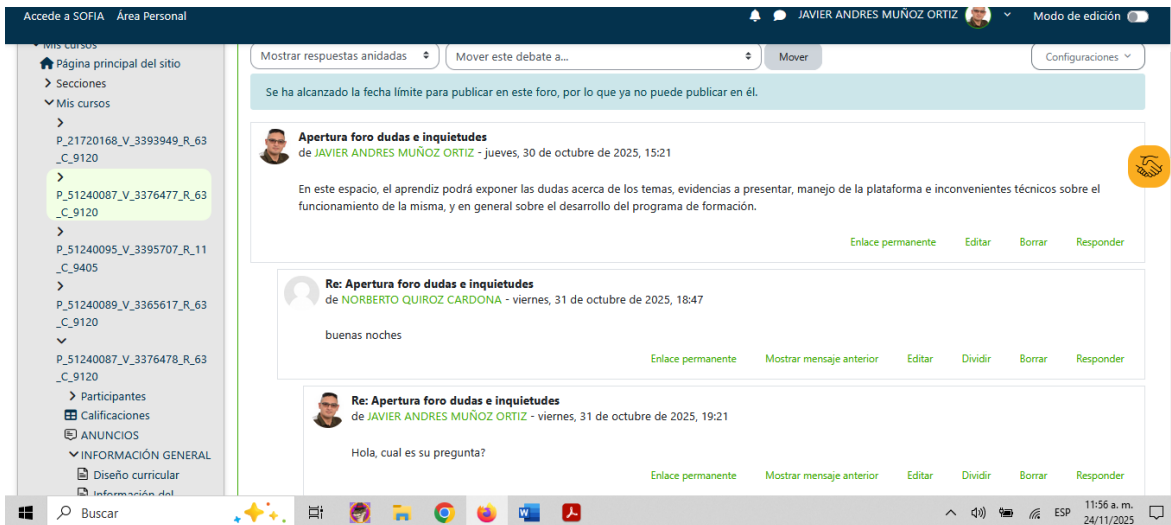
Accede a SOFIA Área Personal
JAVIER ANDRES MUÑOZ ORTIZ
Modo de edición

Mis cursos
Página principal del sitio
Secciones
Mis cursos
P_21720168_V_3393949_R_63_C_9120
P_51240087_V_3376477_R_63_C_9120
P_51240095_V_3395707_R_11_C_9405
P_51240089_V_3365617_R_63_C_9120
P_51240087_V_3376478_R_63_C_9120
Participantes
Calificaciones
ANUNCIOS
INFORMACIÓN GENERAL
Diseño curricular
Información del

Mostrar respuestas anidadas
Mover este debate a...
Mover
Configuraciones

Se ha alcanzado la fecha límite para publicar en este foro, por lo que ya no puede publicar en él.

Apertura foro dudas e inquietudes
de JAVIER ANDRES MUÑOZ ORTIZ - jueves, 30 de octubre de 2025, 15:21

En este espacio, el aprendiz podrá exponer las dudas acerca de los temas, evidencias a presentar, manejo de la plataforma e inconvenientes técnicos sobre el funcionamiento de la misma, y en general sobre el desarrollo del programa de formación.

Enlace permanente Editar Borrar Responder

Re: Apertura foro dudas e inquietudes
de NORBERTO QUIROZ CARDONA - viernes, 31 de octubre de 2025, 18:47

buenas noches

Enlace permanente Mostrar mensaje anterior Editar Dividir Borrar Responder

Re: Apertura foro dudas e inquietudes
de JAVIER ANDRES MUÑOZ ORTIZ - viernes, 31 de octubre de 2025, 19:21

Hola, cual es su pregunta?

Enlace permanente Mostrar mensaje anterior Editar Dividir Borrar Responder

Buscar
ESP
11:56 a. m.
24/11/2025